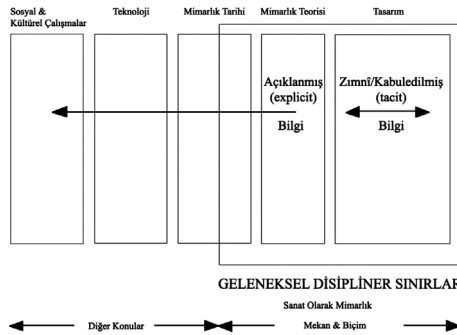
Sosyal & Kültürel Çalışmalar

Teknoloji

Mimarlık Tarihi

Mimarlık Teorisi

Tasarım

Açıklanmış (explicit)

Bilgi

Zımnî/Kabuledilmiş (tacit)

Bilgi

GELENEKSEL DİSİPLİNER SINIRLAR

Sanat Olarak Mimarlık

Diğer Konular

Mekan & Biçim